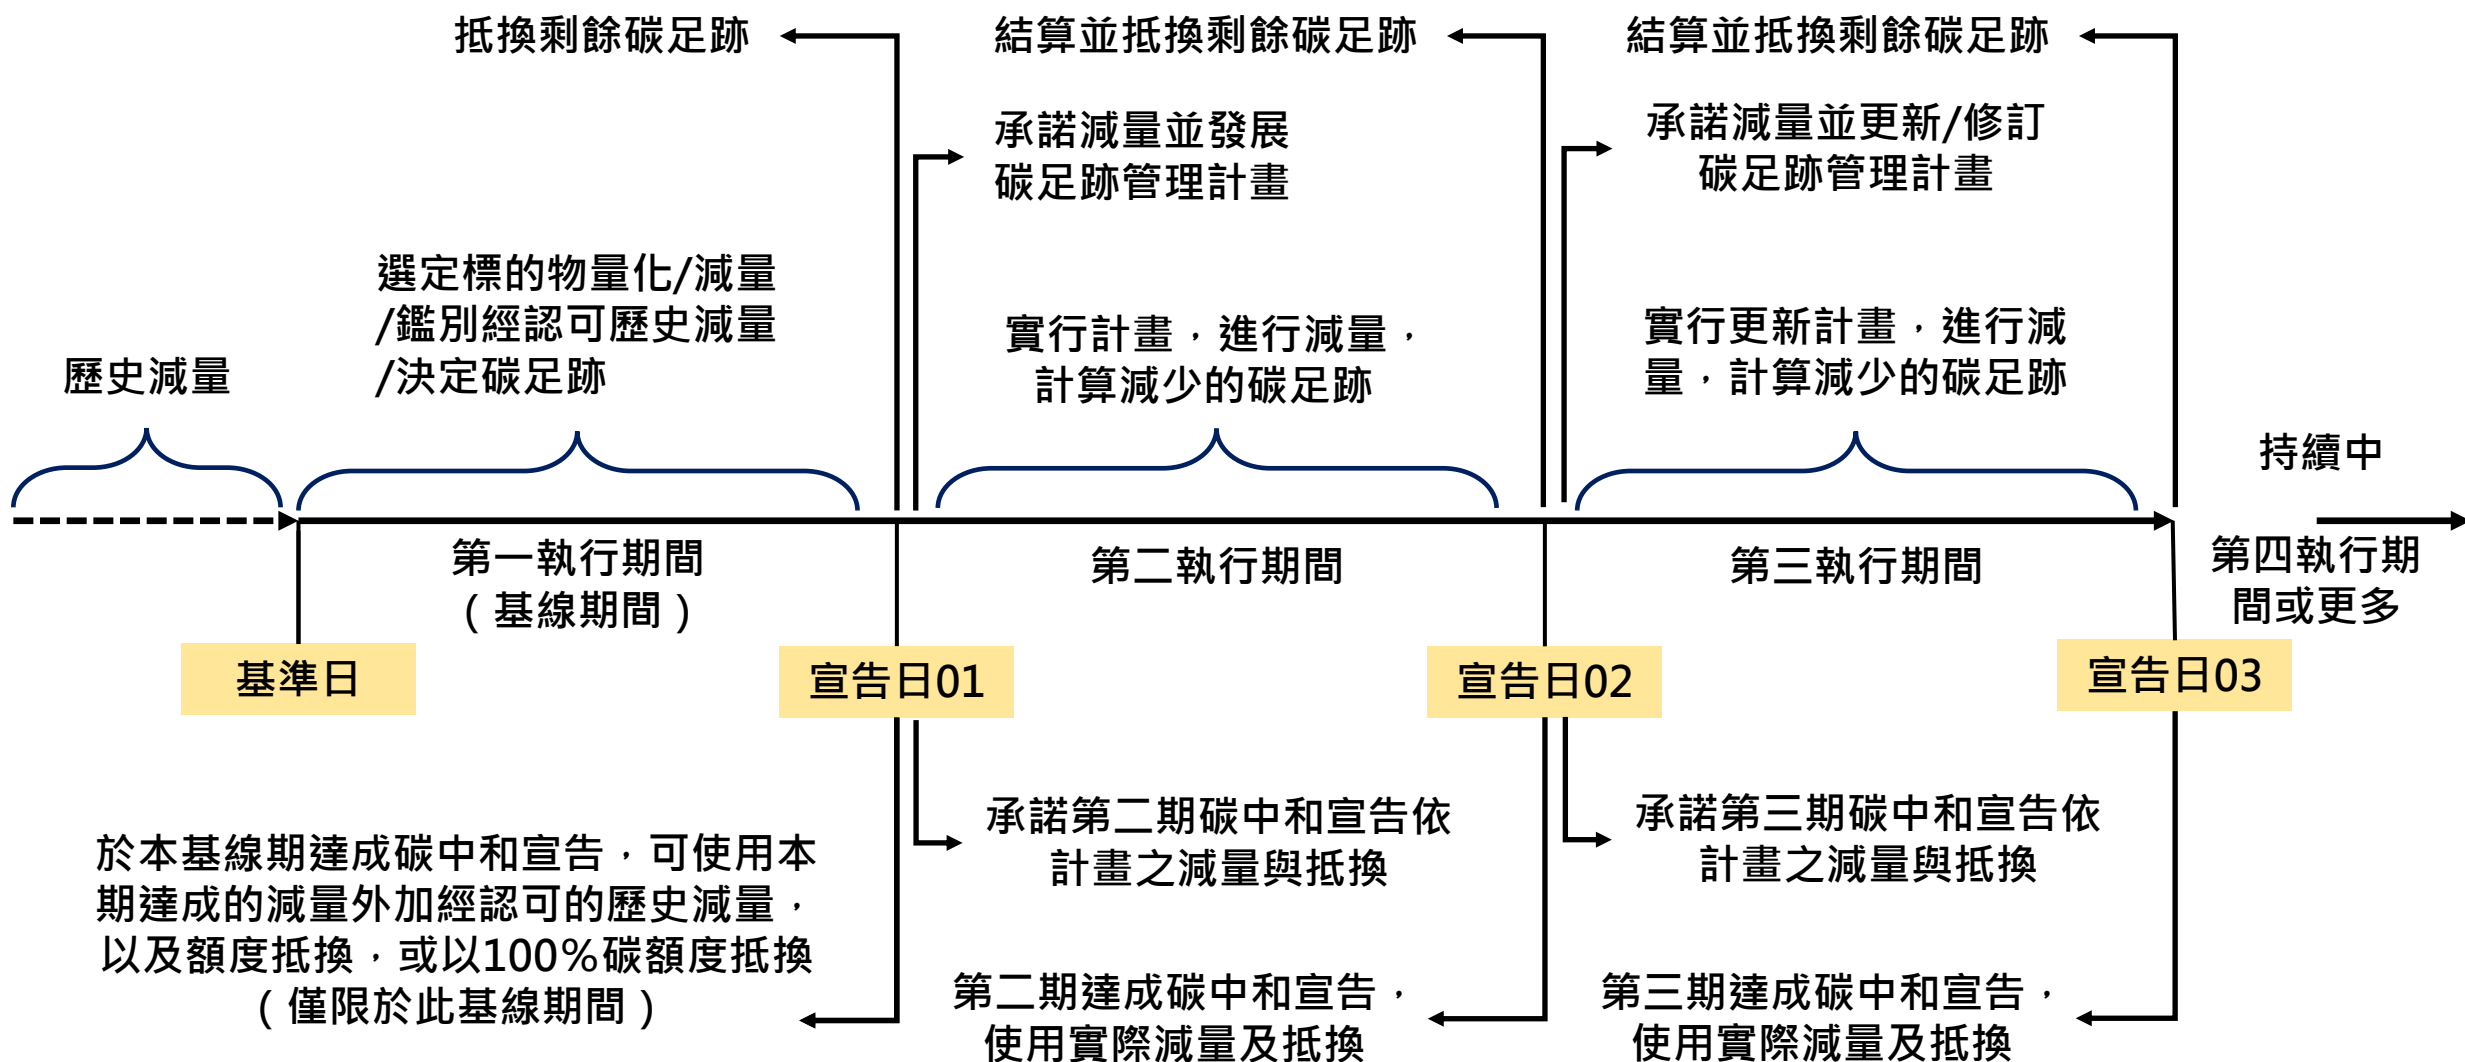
抵換剩餘碳足跡

結算並抵換剩餘碳足跡

結算並抵換剩餘碳足跡

承諾減量並發展碳足跡管理計畫

承諾減量並更新/修訂碳足跡管理計畫

歷史減量

選定標的物量化/減量/鑑別經認可歷史減量/決定碳足跡

實行計畫，進行減量，計算減少的碳足跡

實行更新計畫，進行減量，計算減少的碳足跡

持續中

第一執行期間（基線期間）

第二執行期間

第三執行期間

第四執行期間或更多

基準日

宣告日01

宣告日02

宣告日03

承諾第二期碳中和宣告依計畫之減量與抵換

承諾第三期碳中和宣告依計畫之減量與抵換

於本基線期達成碳中和宣告，可使用本期達成的減量外加經認可的歷史減量，以及額度抵換，或以100%碳額度抵換（僅限於此基線期間）

第二期達成碳中和宣告，使用實際減量及抵換

第三期達成碳中和宣告，使用實際減量及抵換